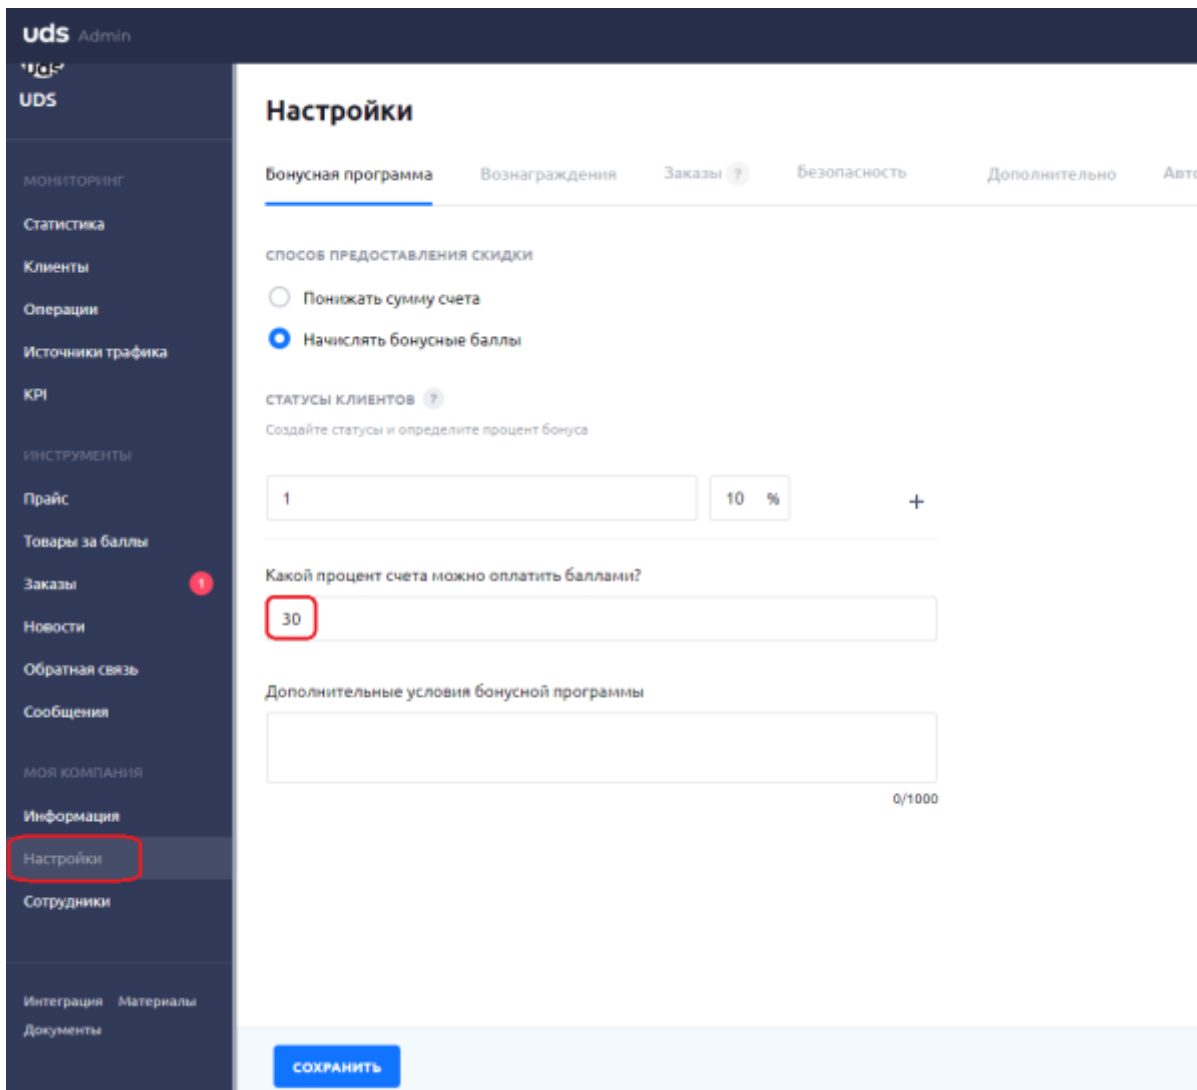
uds Admin

UDS
UDS

МОНИТОРИНГ
Статистика
Клиенты
Операции
Источники трафика
KPI

ИНСТРУМЕНТЫ
Прайс
Товары за баллы
Заказы 1
Новости
Обратная связь
Сообщения

МОЯ КОМПАНИЯ
Информация
Настройки
Сотрудники

Интеграция Материалы
Документы

Настройки

Бонусная программа Вознаграждения Заказы ? Безопасность Дополнительно Авто

СПОСОБ ПРЕДОСТАВЛЕНИЯ СКИДКИ
Понижать сумму счета
Начислять бонусные баллы

СТАТУСЫ КЛИЕНТОВ ?
Создайте статусы и определите процент бонуса

1
10 %
+

Какой процент счета можно оплатить баллами?
30

Дополнительные условия бонусной программы

0/1000

СОХРАНИТЬ